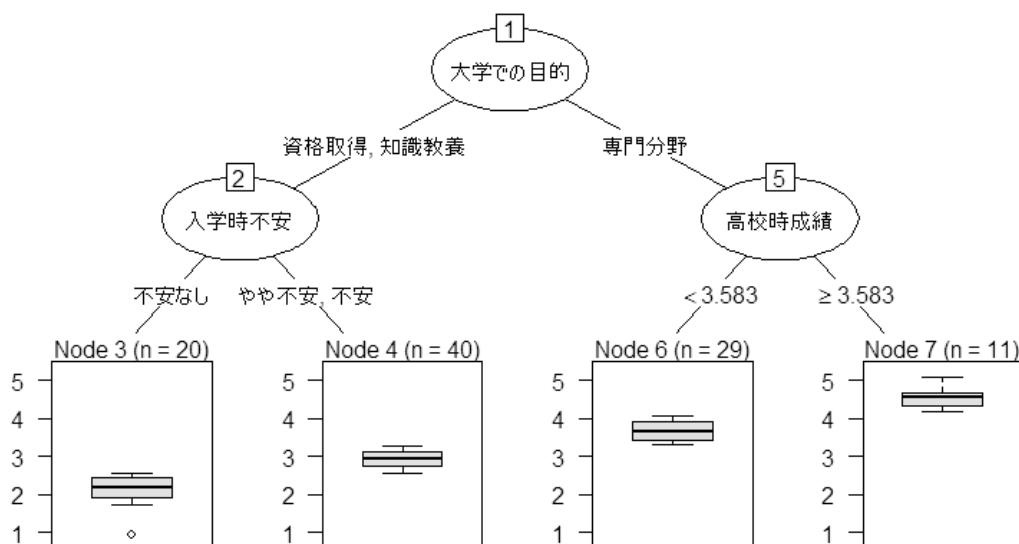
1
大学での目的
資格取得, 知識教養
専門分野
2
入学時不安
5
高校時成績
不安なし
やや不安, 不安
< 3.583
≥ 3.583
Node 3 (n = 20)
5
4
3
2
1
Node 4 (n = 40)
5
4
3
2
1
Node 6 (n = 29)
5
4
3
2
1
Node 7 (n = 11)
5
4
3
2
1